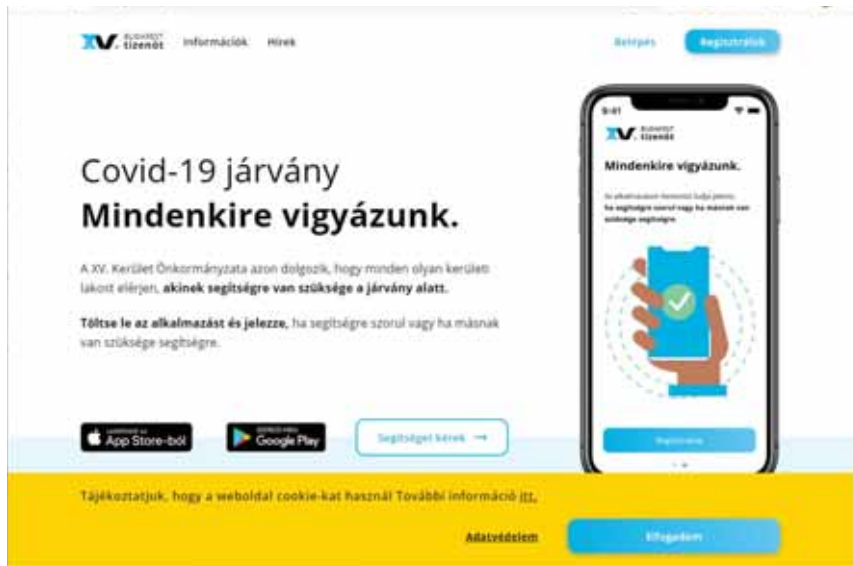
XV. BUDAPEST tizenöt Információk Hírek

Belépés Regisztrálok

Covid-19 járvány
Mindenkire vigyázunk.

A XV. Kerület Önkormányzata azon dolgozik, hogy minden olyan kerületi lakost elérjen, akinek segítségre van szüksége a járvány alatt.

Töltse le az alkalmazást és jelezze, ha segítségre szorul vagy ha másnak van szüksége segítségre.

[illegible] App Store-ból

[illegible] Google Play

Segítséget kérek →

9:41

XV. BUDAPEST tizenöt

Mindenkire vigyázunk.

Az alkalmazással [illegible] ha segítségre szorul vagy ha másnak van szüksége segítségre.

Regisztráció

Tájékoztatjuk, hogy a weboldal cookie-kat használ További információ itt.

Adatvédelem

Elfogadom